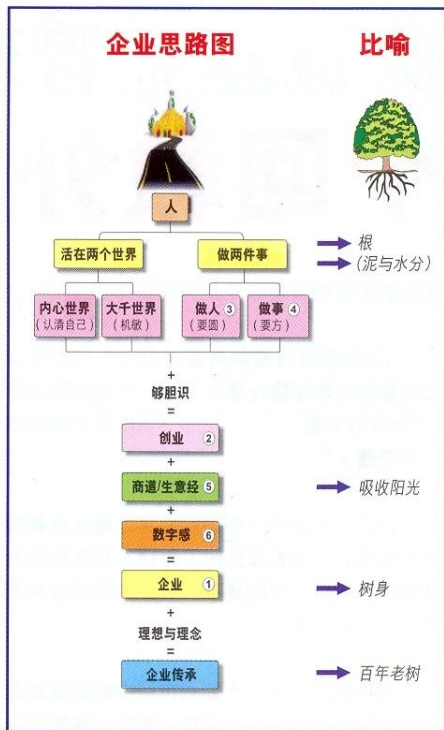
企业思路图

比喻

人

活在两个世界

做两件事

根
(泥与水分)

内心世界
(认清自己)

大千世界
(机敏)

做人 ③
(要圆)

做事 ④
(要方)

+
够胆识
=

创业 ②

+

商道/生意经 ⑤

吸收阳光

+

数字感 ⑥

=

企业 ①

树身

+
理想与理念
=

企业传承

百年老树